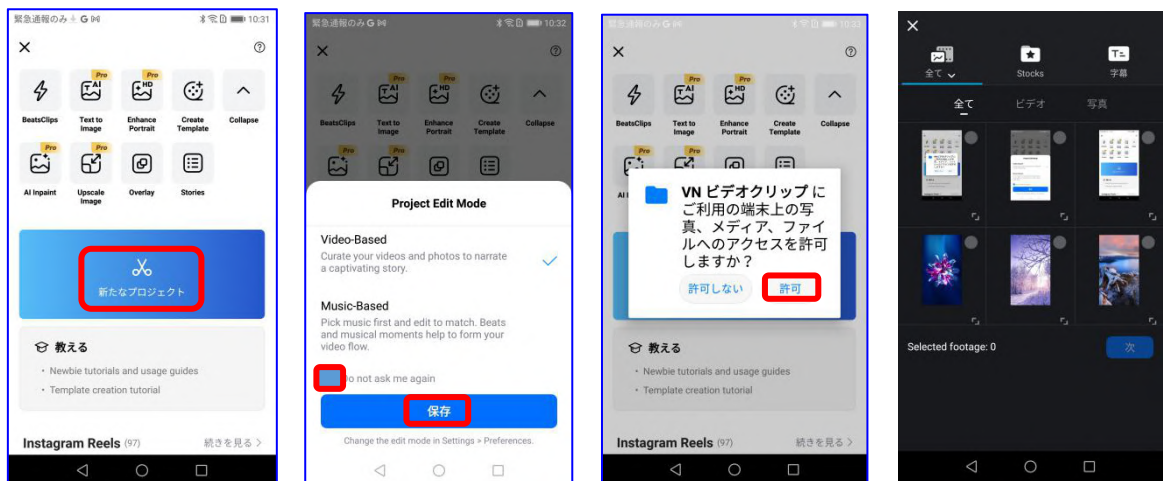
緊急通報のみ G 10:31

Pro Pro Pro

BeatsClips Text to Image Enhance Portrait Create Template Collapse

Pro

AI Inpaint Upscale Image Overlay Stories

新たなプロジェクト

教える

• Newbie tutorials and usage guides
• Template creation tutorial

Instagram Reels (97) 続きを見る >

緊急通報のみ G 10:32

Pro Pro Pro

BeatsClips Text to Image Enhance Portrait Create Template Collapse

Project Edit Mode

Video-Based
Curate your videos and photos to narrate a captivating story.

Music-Based
Pick music first and edit to match. Beats and musical moments help to form your video flow.

Do not ask me again

保存

Change the edit mode in Settings > Preferences.

緊急通報のみ G 10:31

Pro Pro Pro

BeatsClips Text to Image Enhance Portrait Create Template Collapse

Pro

AI

VN ビデオクリップ にご利用の端末上の写真、メディア、ファイルへのアクセスを許可しますか？

許可しない 許可

教える

• Newbie tutorials and usage guides
• Template creation tutorial

Instagram Reels (97) 続きを見る >

全て Stocks 字幕

全て ビデオ 写真

Selected footage: 0 次